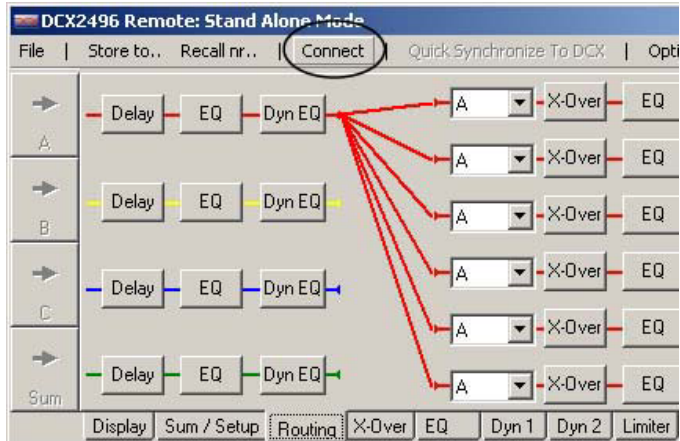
DCX2496 Remote: Stand Alone Mode

File | Store to.. Recall nr.. | Connect | Quick Synchronize To DCX | Opti

A
Delay EQ Dyn EQ

B
Delay EQ Dyn EQ

C
Delay EQ Dyn EQ

Sum
Delay EQ Dyn EQ

A X-Over EQ
A X-Over EQ
A X-Over EQ
A X-Over EQ
A X-Over EQ
A X-Over EQ

Display | Sum / Setup | Routing | X-Over | EQ | Dyn 1 | Dyn 2 | Limiter